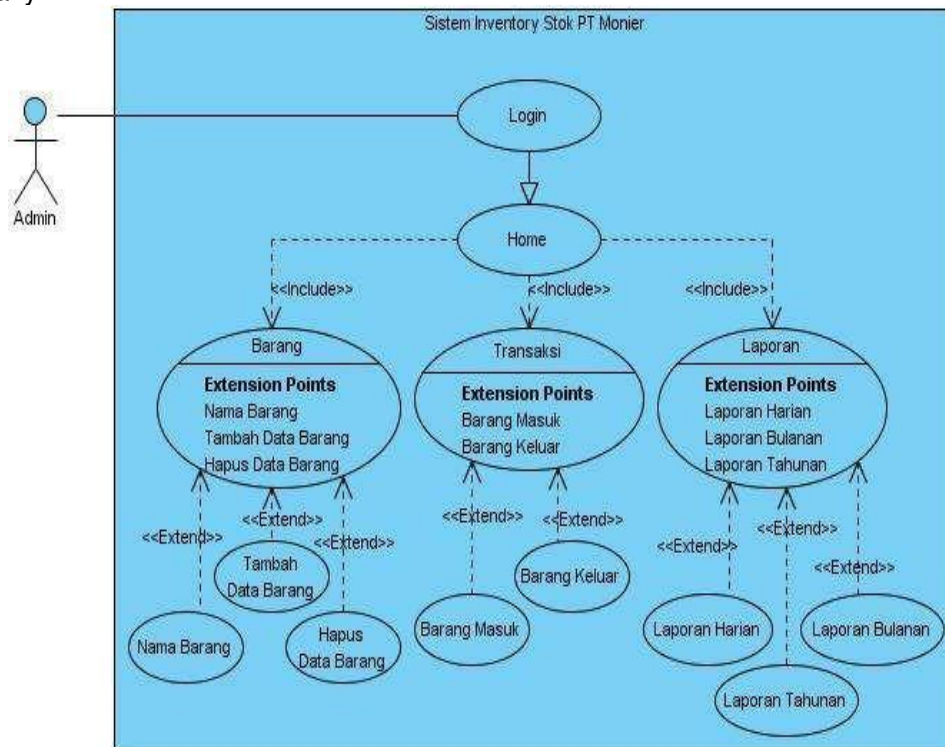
Sistem Inventory Stok PT Monier

Admin

Login

Home

<<Include>>

<<Include>>

<<Include>>

Barang
Extension Points
Nama Barang
Tambah Data Barang
Hapus Data Barang

Transaksi
Extension Points
Barang Masuk
Barang Keluar

Laporan
Extension Points
Laporan Harian
Laporan Bulanan
Laporan Tahunan

<<Extend>>
<<Extend>>
<<Extend>>

Tambah Data Barang

Nama Barang

Hapus Data Barang

<<Extend>>
<<Extend>>

Barang Keluar

Barang Masuk

<<Extend>>
<<Extend>>
<<Extend>>

Laporan Harian

Laporan Bulanan

Laporan Tahunan